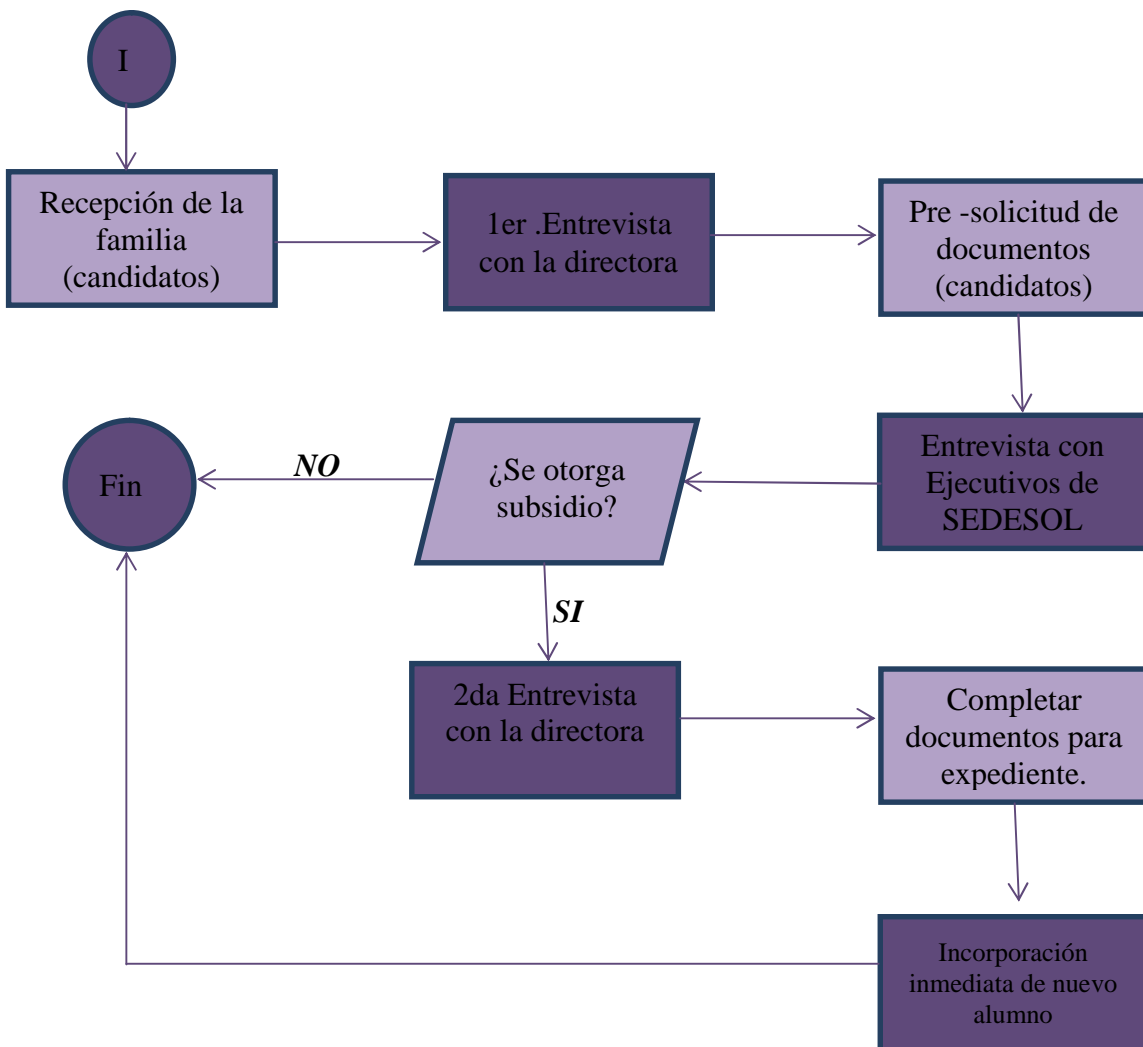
I

Recepción de la familia (candidatos)

1er .Entrevista con la directora

Pre -solicitud de documentos (candidatos)

Entrevista con Ejecutivos de SEDESOL

¿Se otorga subsidio?

NO

Fin

SI

2da Entrevista con la directora

Completar documentos para expediente.

Incorporación inmediata de nuevo alumno